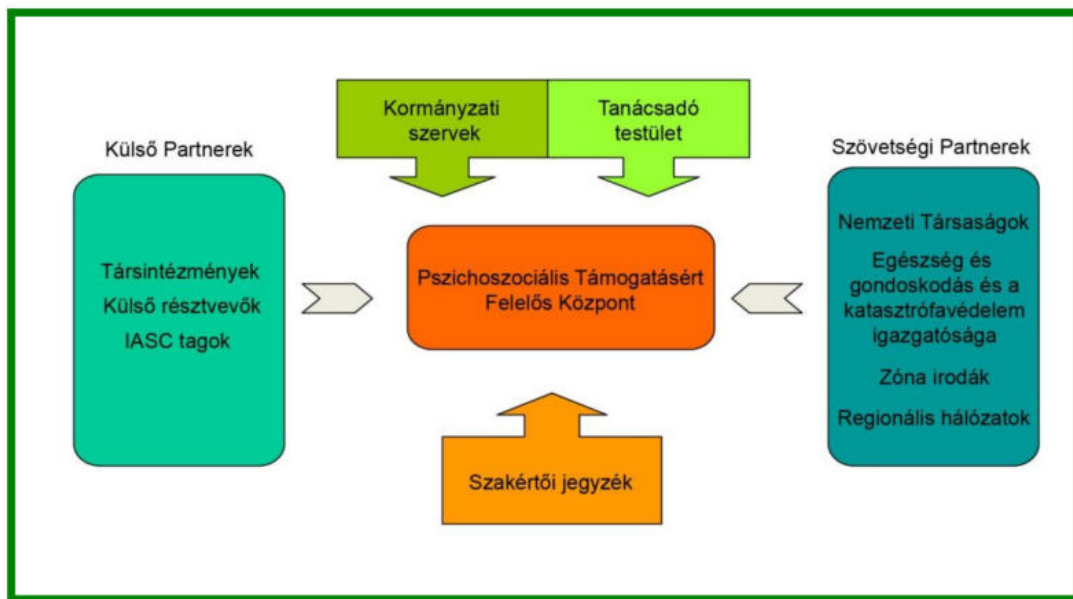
Kormányzati szervek

Tanácsadó testület

Külső Partnerek

Társintézmények
Külső résztvevők
IASC tagok

Pszichoszociális Támogatásért Felelős Központ

Szövetségi Partnerek

Nemzeti Társaságok
Egészség és gondoskodás és a katasztrófavédelem igazgatósága
Zóna irodák
Regionális hálózatok

Szakértői jegyzék